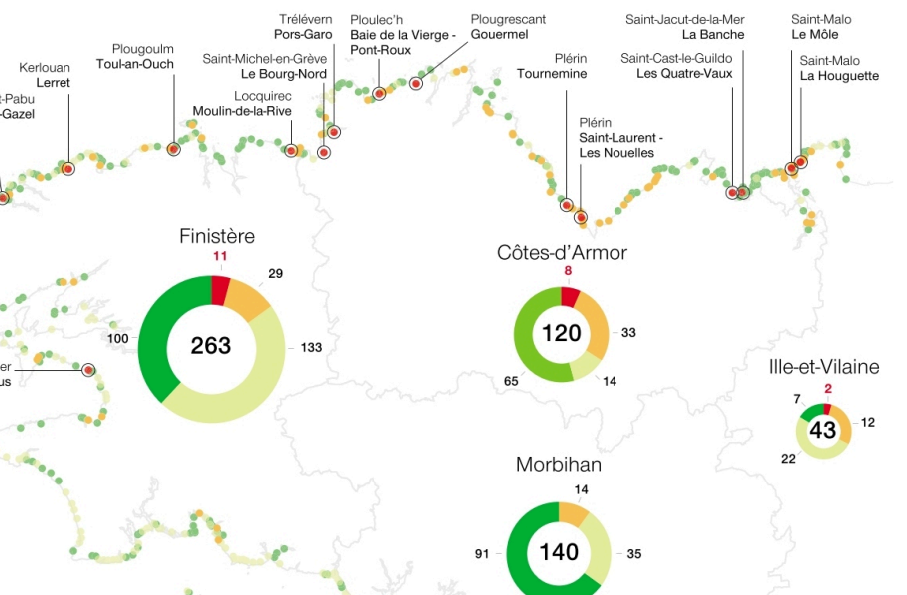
-Pabu
-Gazel

Kerlouan
Lerret

Plougoulm
Toul-an-Ouch

Locquirec
Moulin-de-la-Rive

Saint-Michel-en-Grève
Le Bourg-Nord

Trélévern
Pors-Garo

Ploulec'h
Baie de la Vierge - Pont-Roux

Plougrescant
Gouermel

Plérin
Tournemine

Plérin
Saint-Laurent - Les Nouelles

Saint-Jacut-de-la-Mer
La Banche

Saint-Cast-le-Guildo
Les Quatre-Vaux

Saint-Malo
Le Môle

Saint-Malo
La Houguette

er
us

Finistère
11
29
100
263
133

Côtes-d'Armor
8
33
120
65
14

Ille-et-Vilaine
7
2
12
43
22

Morbihan
14
91
140
35